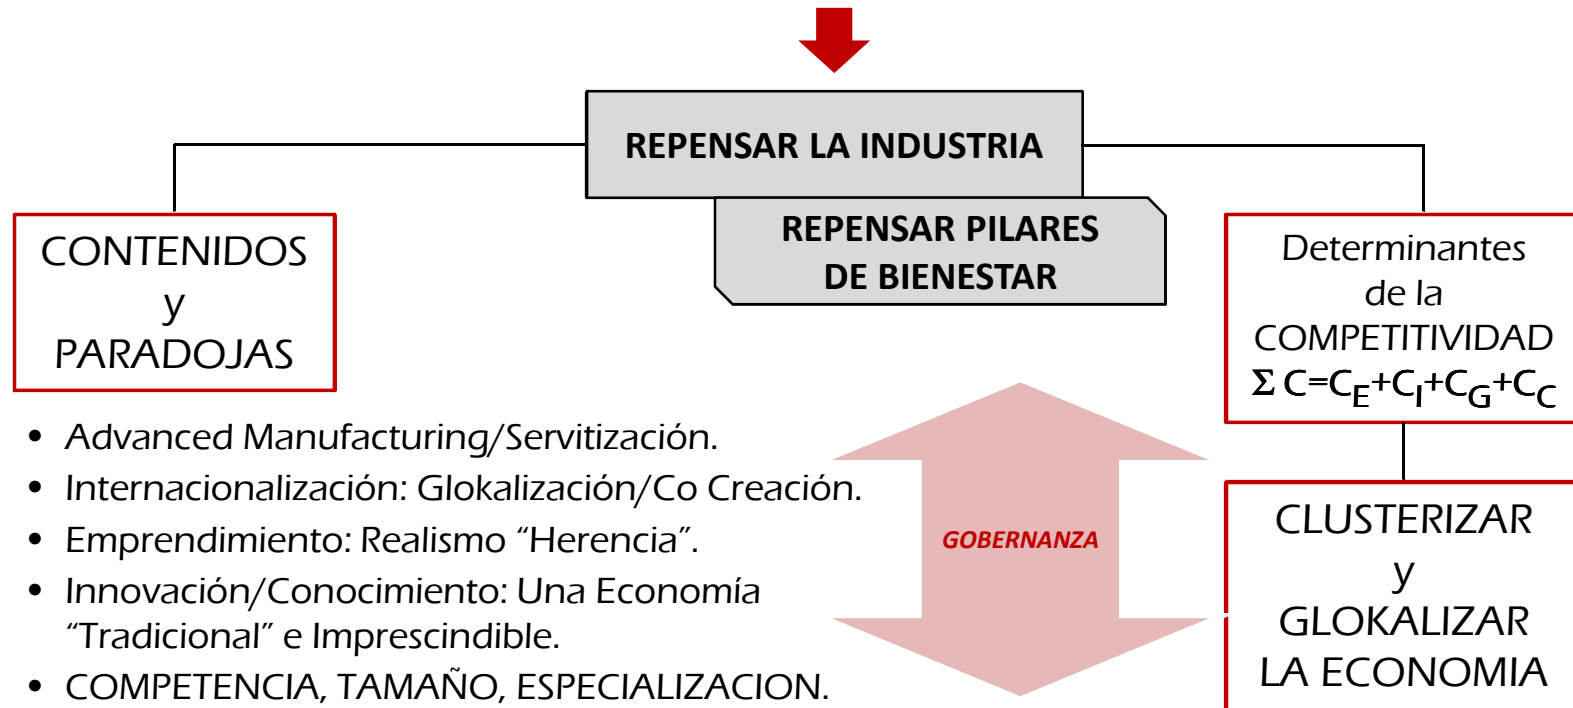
REPENSAR LA INDUSTRIA

REPENSAR PILARES DE BIENESTAR

CONTENIDOS y PARADOJAS

Determinantes de la COMPETITIVIDAD $\Sigma C=C_E+C_I+C_G+C_C$

- Advanced Manufacturing/Servitización.
- Internacionalización: Glokalización/Co Creación.
- Emprendimiento: Realismo “Herencia”.
- Innovación/Conocimiento: Una Economía “Tradicional” e Imprescindible.
- COMPETENCIA, TAMAÑO, ESPECIALIZACION.

GOBERNANZA

CLUSTERIZAR y GLOKALIZAR LA ECONOMIA